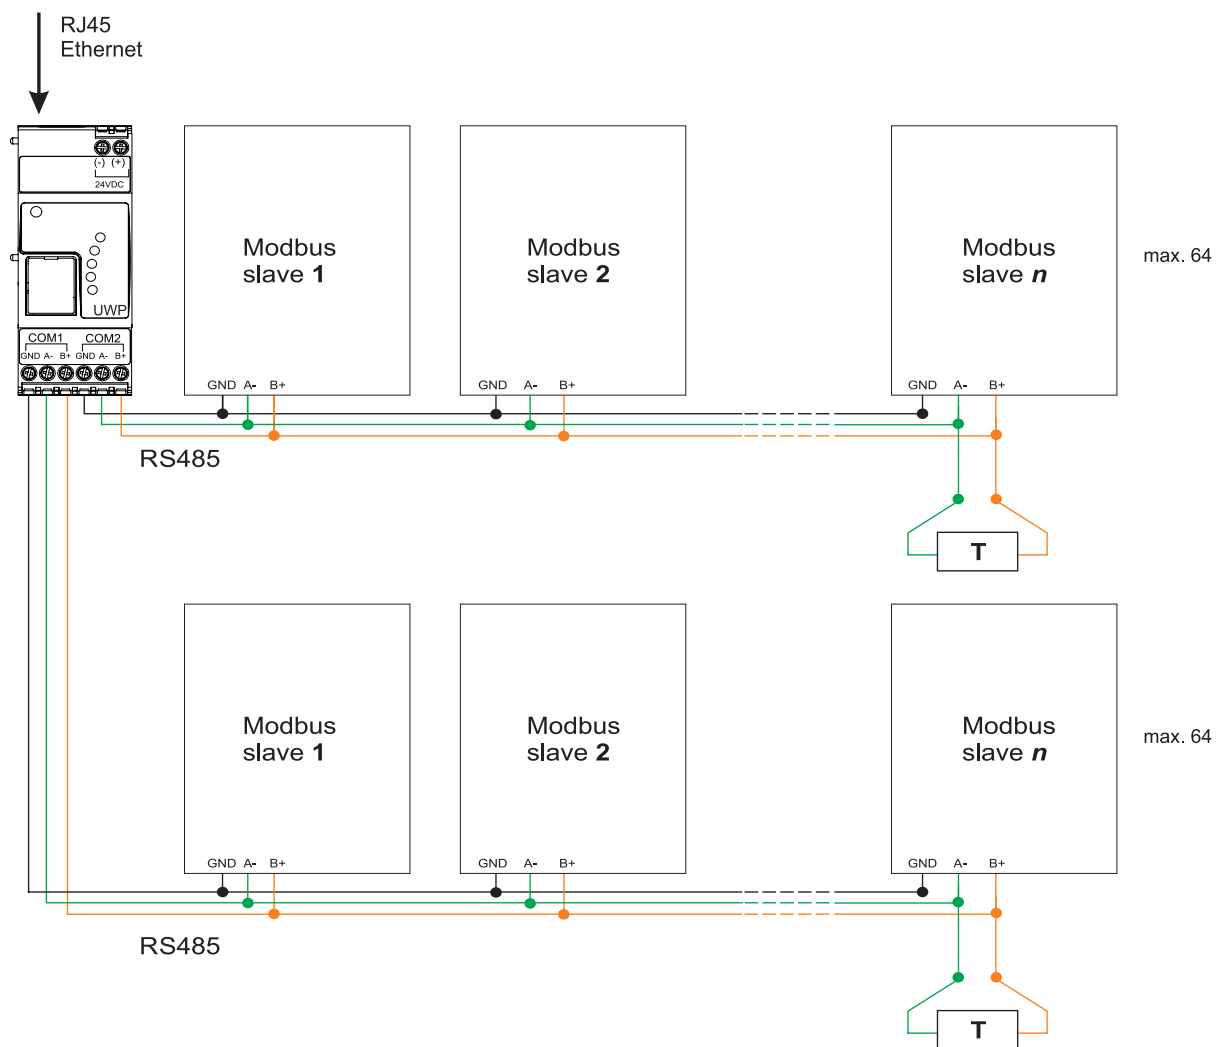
RJ45
Ethernet

(-) (+)
24VDC

UWP

COM1 COM2
GND A- B+ GND A- B+

Modbus
slave **1**

GND A- B+

Modbus
slave **2**

GND A- B+

Modbus
slave ***n***

GND A- B+

max. 64

RS485

T

Modbus
slave **1**

GND A- B+

Modbus
slave **2**

GND A- B+

Modbus
slave ***n***

GND A- B+

max. 64

RS485

T